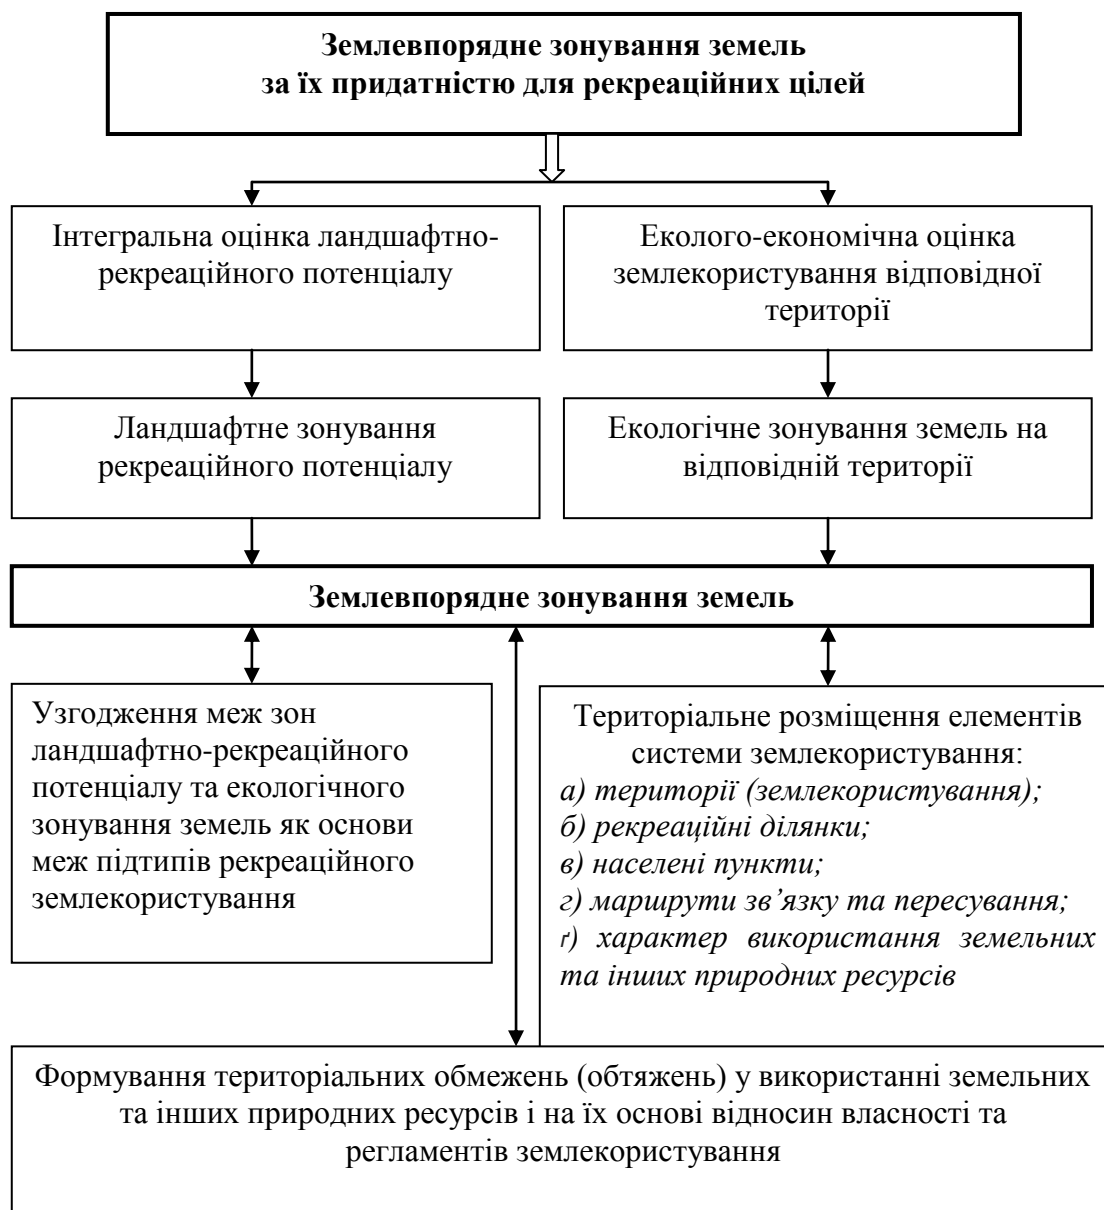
**Землевпорядне зонування земель за їх придатністю для рекреаційних цілей**

Інтегральна оцінка ландшафтно-рекреаційного потенціалу

Еколого-економічна оцінка землекористування відповідної території

Ландшафтне зонування рекреаційного потенціалу

Екологічне зонування земель на відповідній території

**Землевпорядне зонування земель**

Узгодження меж зон ландшафтно-рекреаційного потенціалу та екологічного зонування земель як основи меж підтипів рекреаційного землекористування

Територіальне розміщення елементів системи землекористування:
*а) території (землекористування);*
*б) рекреаційні ділянки;*
*в) населені пункти;*
*г) маршрути зв’язку та пересування;*
*ґ) характер використання земельних та інших природних ресурсів*

Формування територіальних обмежень (обтяжень) у використанні земельних та інших природних ресурсів і на їх основі відносин власності та регламентів землекористування